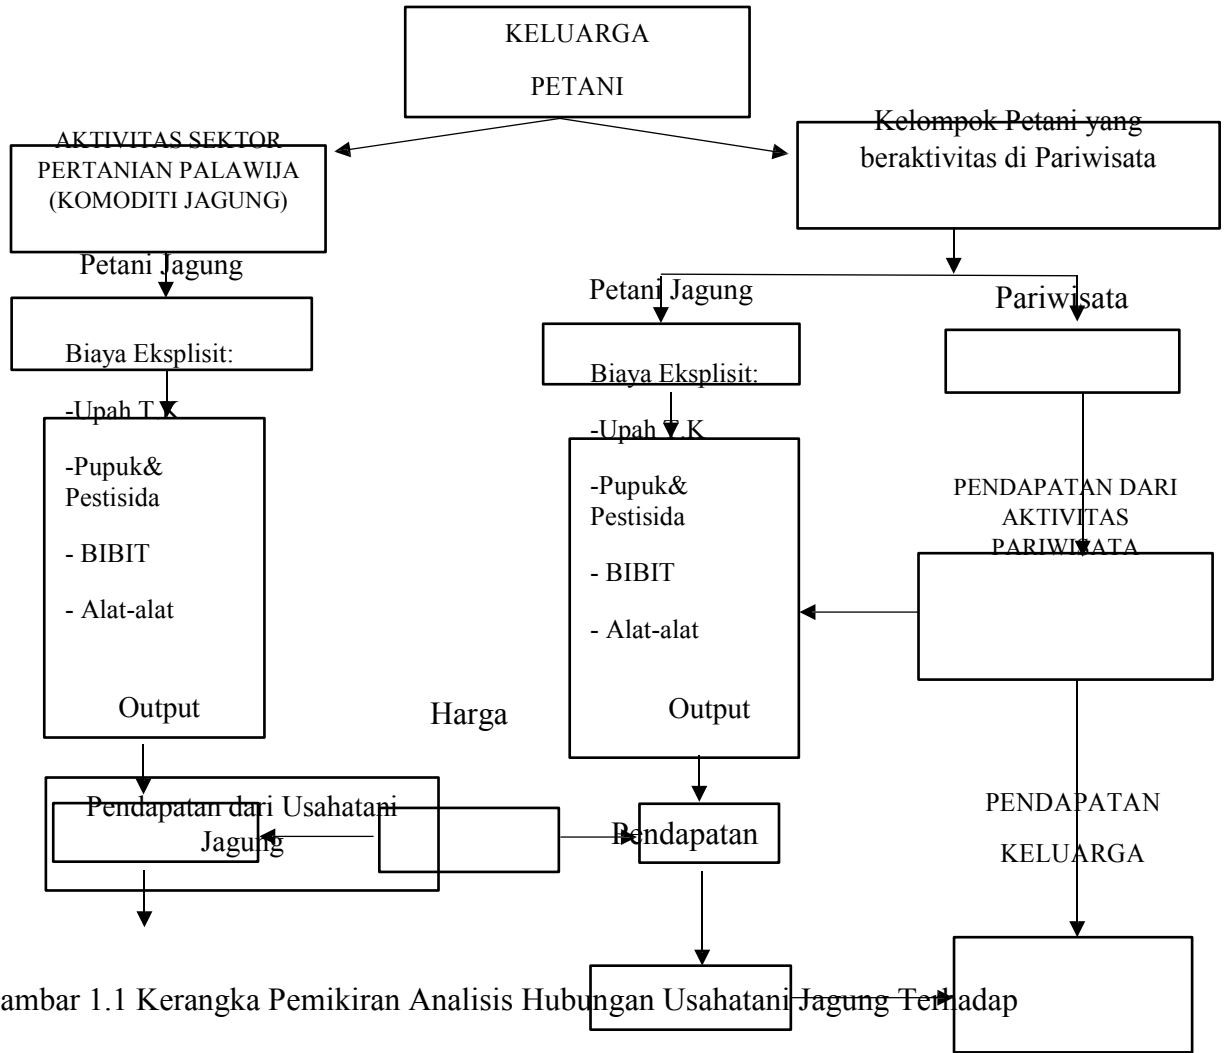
KELUARGA PETANI

AKTIVITAS SEKTOR PERTANIAN PALAWIJA (KOMODITI JAGUNG)

Kelompok Petani yang beraktivitas di Pariwisata

Petani Jagung

Biaya Eksplisit:

-Upah T.K

-Pupuk& Pestisida

- BIBIT

- Alat-alat

Output

Petani Jagung

Biaya Eksplisit:

-Upah T.K

-Pupuk& Pestisida

- BIBIT

- Alat-alat

Output

Pariwisata

PENDAPATAN DARI AKTIVITAS PARIWISATA

Harga

Pendapatan dari Usahatani Jagung

Pendapatan

PENDAPATAN KELUARGA

ambar 1.1 Kerangka Pemikiran Analisis Hubungan Usahatani Jagung Terhadap